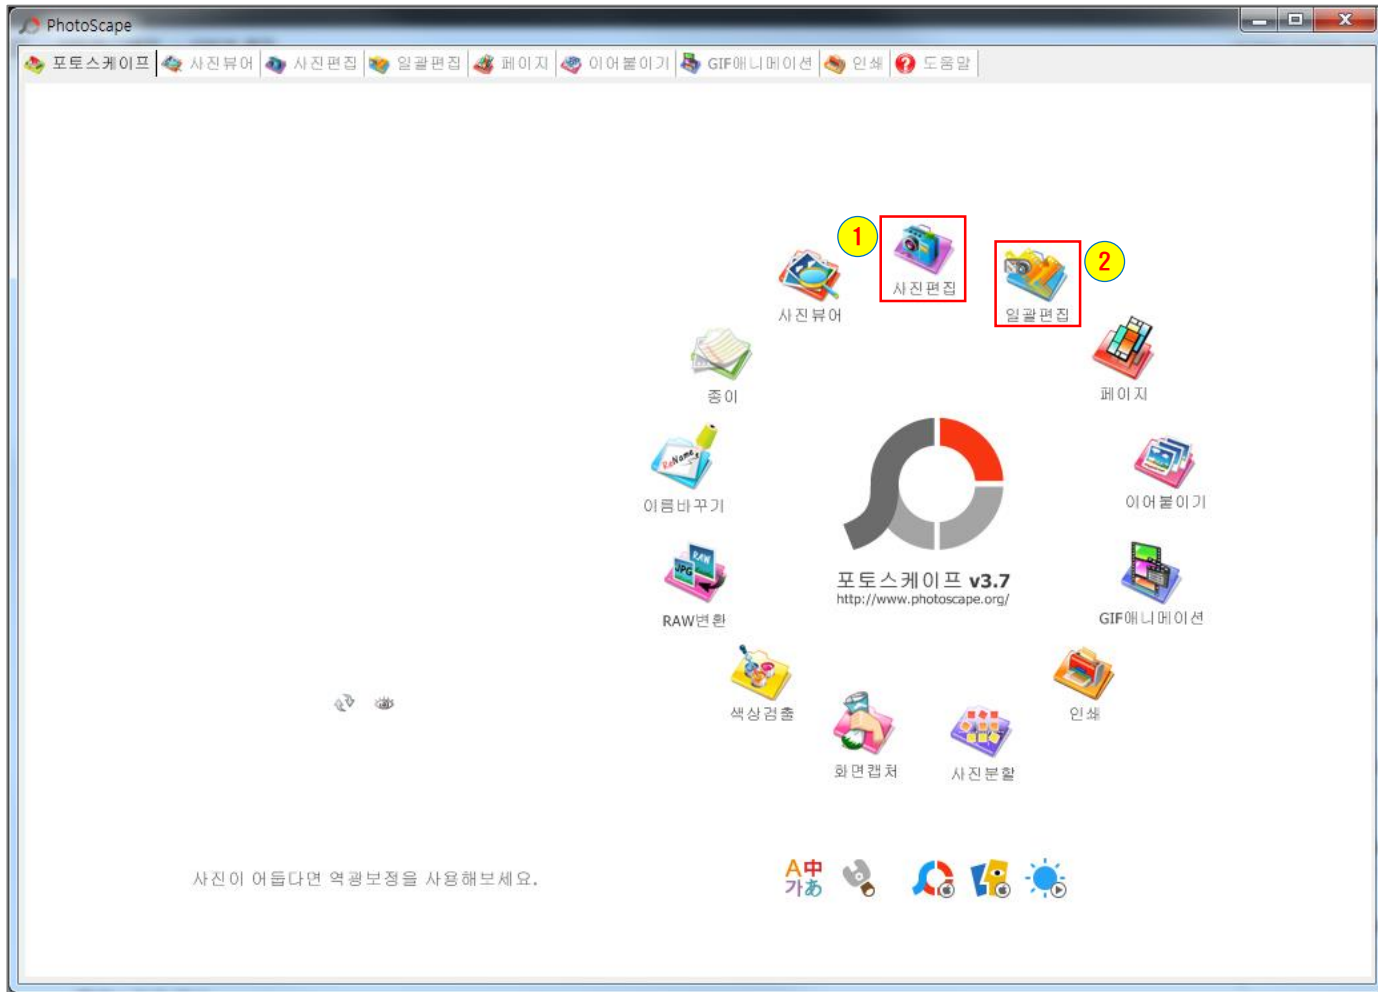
PhotoScape

포토스케이프 | 사진뷰어 | 사진편집 | 일괄편집 | 페이지 | 이어붙이기 | GIF애니메이션 | 인쇄 | 도움말

1 사진편집

2 일괄편집

사진뷰어

종이

페이지

이름바꾸기

이어붙이기

포토스케이프 v3.7
http://www.photoscape.org/

RAW변환

GIF애니메이션

인쇄

색상검출

화면캡처

사진분할

사진이 어둡다면 역광보정을 사용해보세요.

A中
가あ